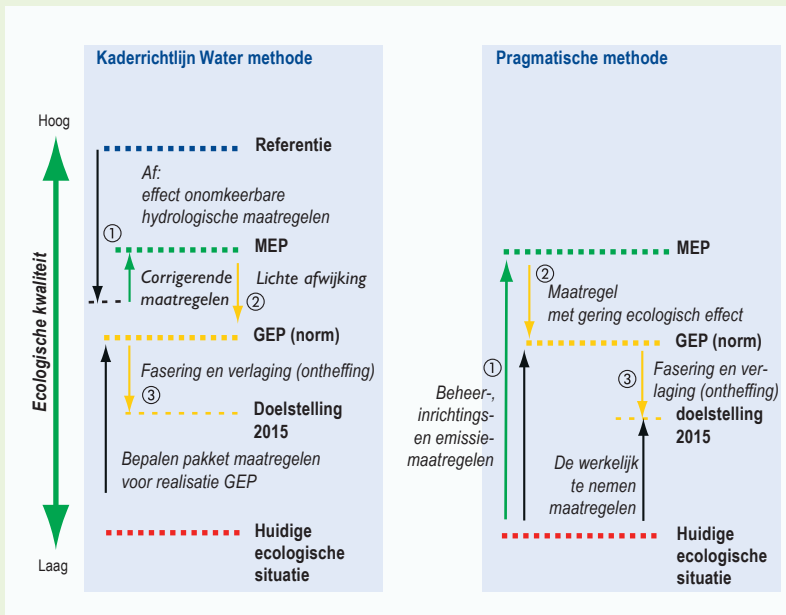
Kaderrichtlijn Water methode

Hoog

Ecologische kwaliteit

Laag

Referentie

Af:
effect onomkeerbare hydrologische maatregelen

①

MEP

Corrigerende maatregelen

Lichte afwijking

②

GEP (norm)

Fasering en verlaging (ontheffing)

③

Doelstelling 2015

Bepalen pakket maatregelen voor realisatie GEP

Huidige ecologische situatie

Pragmatische methode

MEP

②

Maatregel met gering ecologisch effect

GEP (norm)

①

Beheer-, inrichtings- en emissie-maatregelen

Fasering en verlaging (ontheffing)

③

doelstelling 2015

De werkelijk te nemen maatregelen

Huidige ecologische situatie